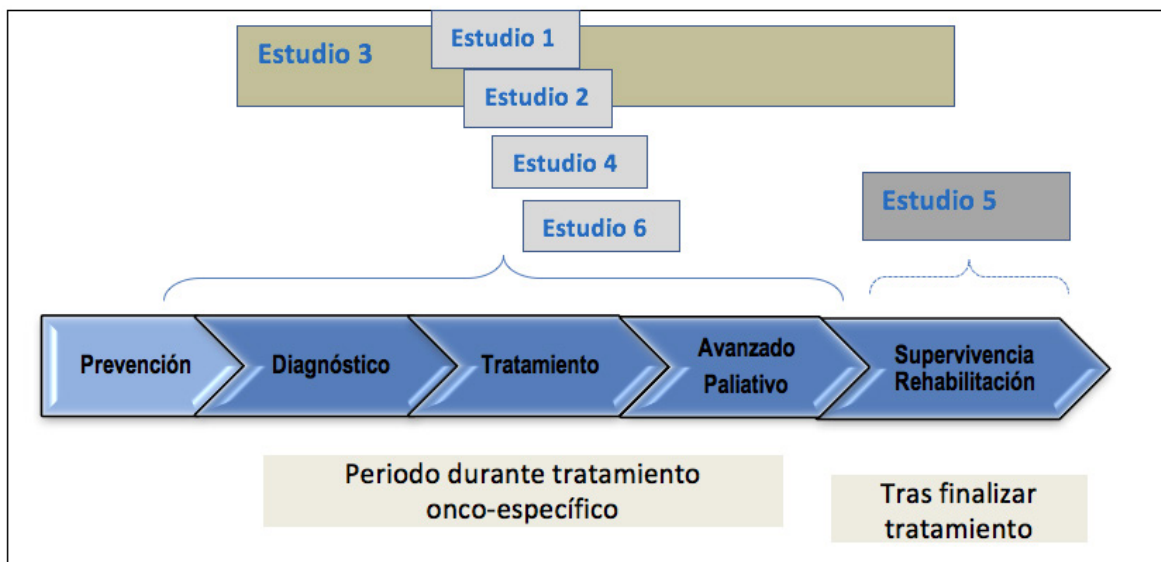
Estudio 3

Estudio 1

Estudio 2

Estudio 4

Estudio 6

Estudio 5

Prevención

Diagnóstico

Tratamiento

Avanzado Paliativo

Supervivencia Rehabilitación

Periodo durante tratamiento onco-específico

Tras finalizar tratamiento